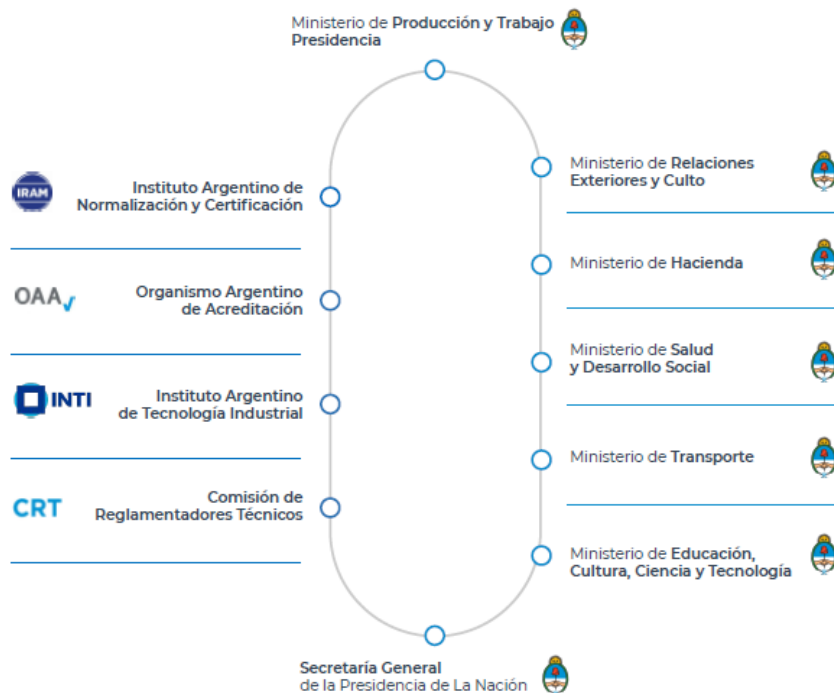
Ministerio de Producción y Trabajo
Presidencia

IRAM
Instituto Argentino de Normalización y Certificación

OAA
Organismo Argentino de Acreditación

INTI
Instituto Argentino de Tecnología Industrial

CRT
Comisión de Reglamentadores Técnicos

Ministerio de Relaciones Exteriores y Culto

Ministerio de Hacienda

Ministerio de Salud y Desarrollo Social

Ministerio de Transporte

Ministerio de Educación, Cultura, Ciencia y Tecnología

Secretaría General
de la Presidencia de La Nación